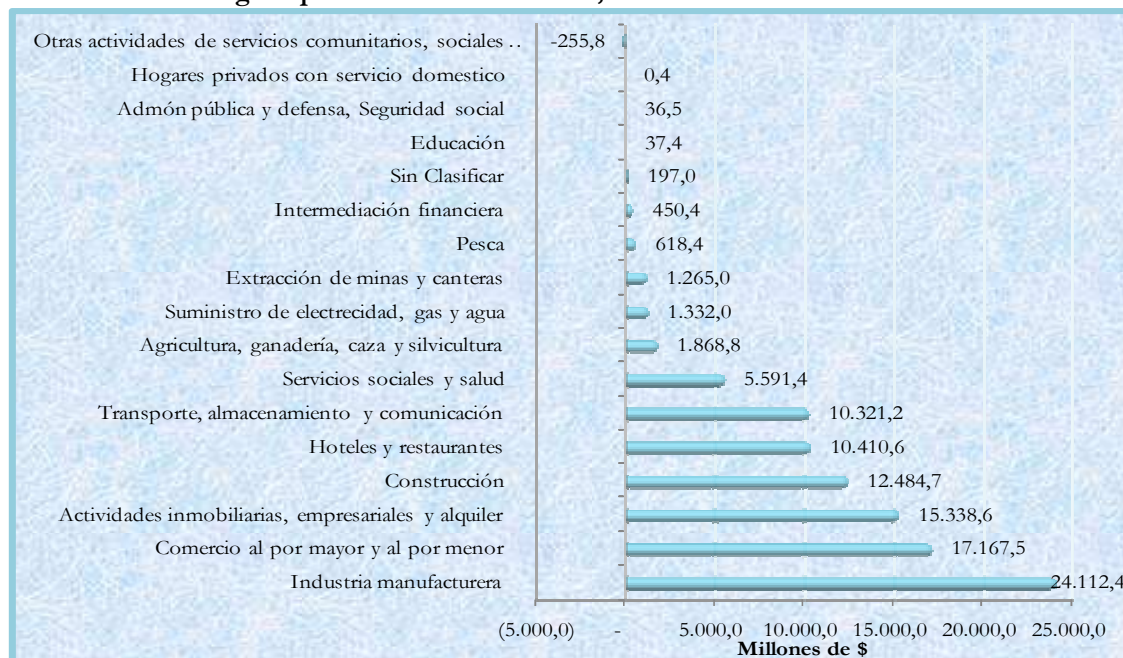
Otras actividades de servicios comunitarios, sociales .. -255,8
Hogares privados con servicio domestico 0,4
Admón pública y defensa, Seguridad social 36,5
Educación 37,4
Sin Clasificar 197,0
Intermediación financiera 450,4
Pesca 618,4
Extracción de minas y canteras 1.265,0
Suministro de electrecidad, gas y agua 1.332,0
Agricultura, ganadería, caza y silvicultura 1.868,8
Servicios sociales y salud 5.591,4
Transporte, almacenamiento y comunicación 10.321,2
Hoteles y restaurantes 10.410,6
Construcción 12.484,7
Actividades inmobiliarias, empresariales y alquiler 15.338,6
Comercio al por mayor y al por menor 17.167,5
Industria manufacturera 24.112,4

(5.000,0) - 5.000,0 10.000,0 15.000,0 20.000,0 25.000,0
Millones de $